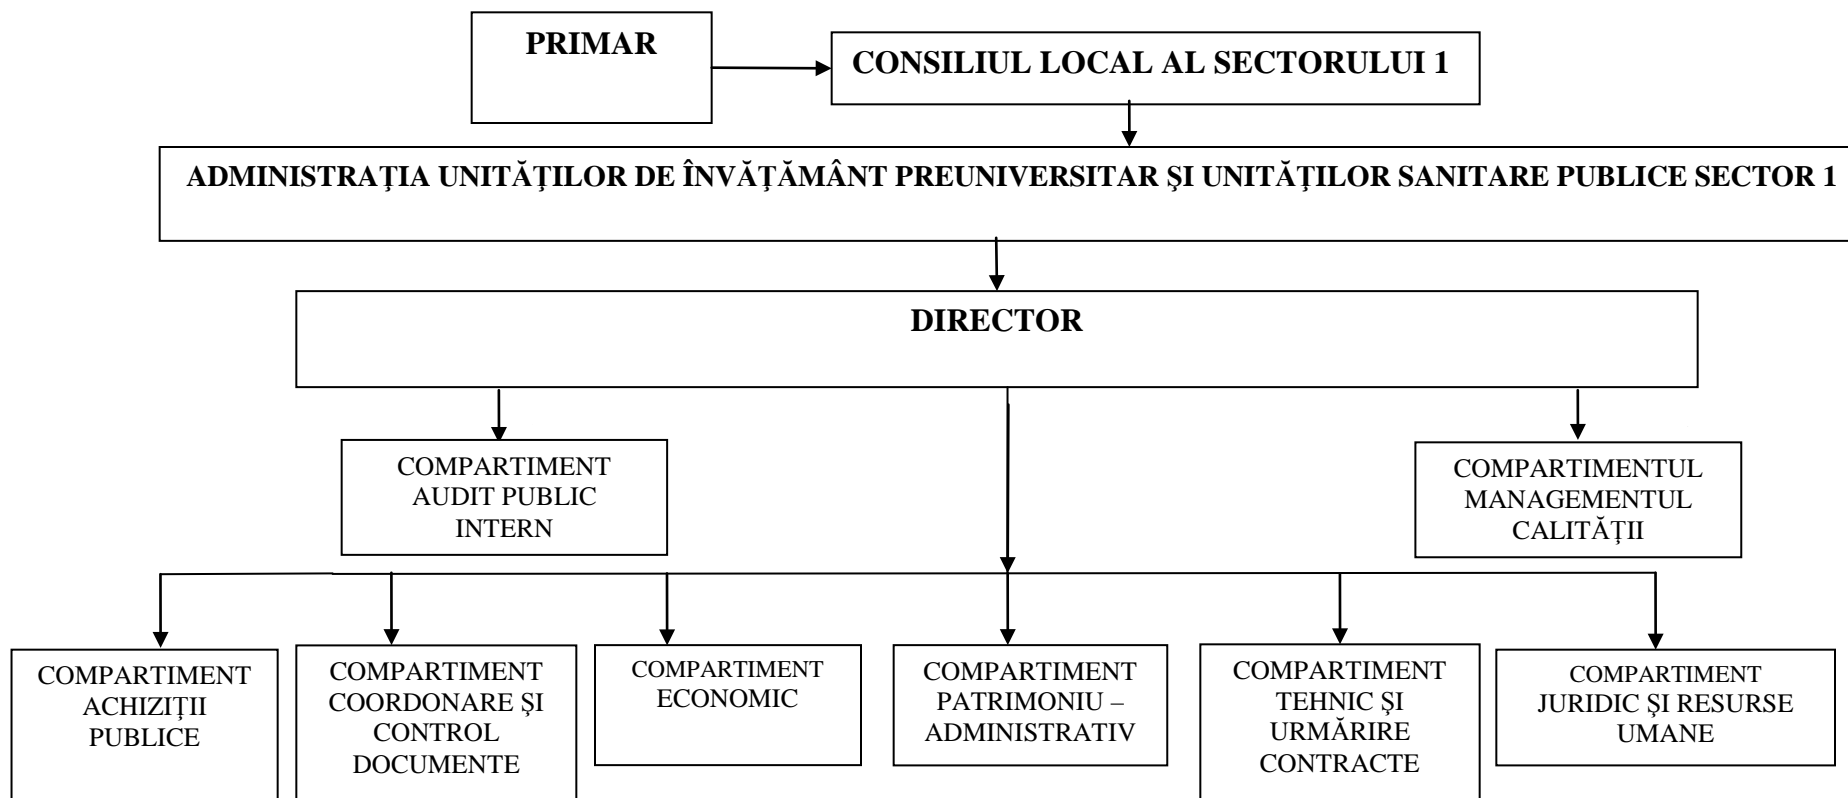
PRIMAR

CONSILIUL LOCAL AL SECTORULUI 1

ADMINISTRAȚIA UNITĂȚILOR DE ÎNVĂȚĂMÂNT PREUNIVERSITAR ŞI UNITĂȚILOR SANITARE PUBLICE SECTOR 1

DIRECTOR

COMPARTIMENT AUDIT PUBLIC INTERN

COMPARTIMENTUL MANAGEMENTUL CALITĂȚII

COMPARTIMENT ACHIZIȚII PUBLICE

COMPARTIMENT COORDONARE ŞI CONTROL DOCUMENTE

COMPARTIMENT ECONOMIC

COMPARTIMENT PATRIMONIU – ADMINISTRATIV

COMPARTIMENT TEHNIC ŞI URMĂRIRE CONTRACTE

COMPARTIMENT JURIDIC ŞI RESURSE UMANE